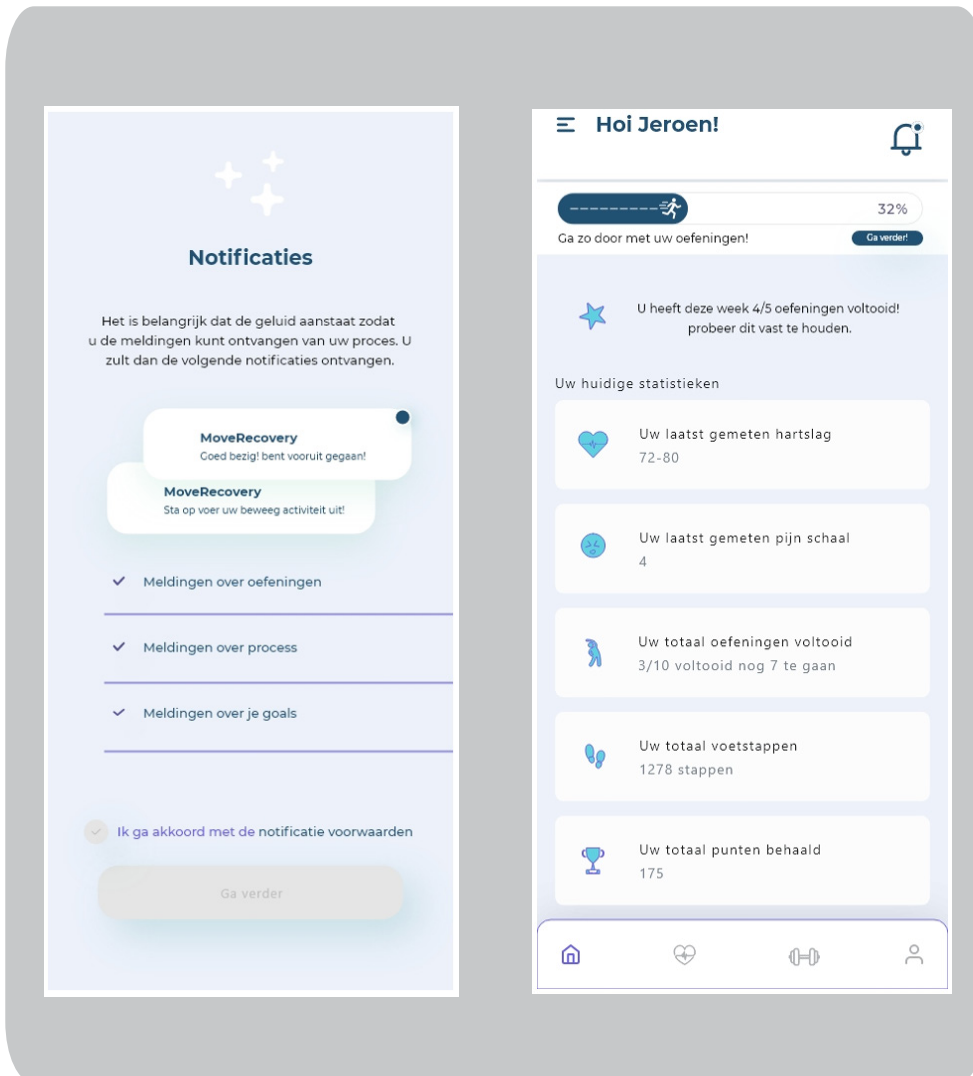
Notificaties

Het is belangrijk dat de geluid aanstaat zodat u de meldingen kunt ontvangen van uw proces. U zult dan de volgende notificaties ontvangen.

MoveRecovery
Goed bezig! bent vooruit gegaan!

MoveRecovery
Sta op voer uw beweeg activiteit uit!

✓ Meldingen over oefeningen

✓ Meldingen over process

✓ Meldingen over je goals

Ik ga akkoord met de notificatie voorwaarden

Ga verder

Hoi Jeroen!

32%
Ga zo door met uw oefeningen!
Ga verder!

U heeft deze week 4/5 oefeningen voltooid! probeer dit vast te houden.

Uw huidige statistieken

Uw laatst gemeten hartslag
72-80

Uw laatst gemeten pijn schaal
4

Uw totaal oefeningen voltooid
3/10 voltooid nog 7 te gaan

Uw totaal voetstappen
1278 stappen

Uw totaal punten behaald
175